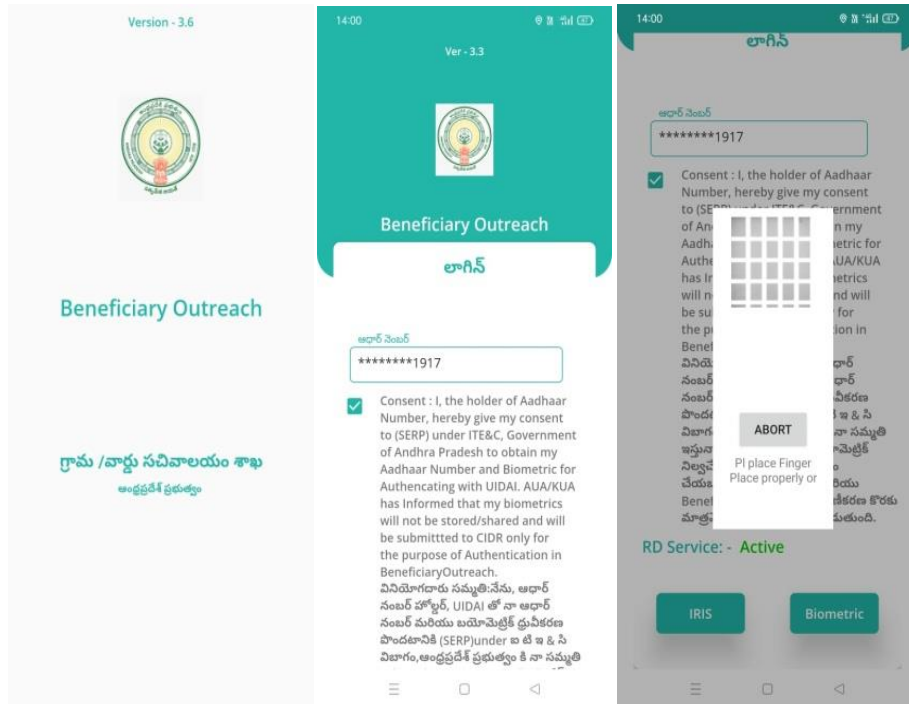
Version - 3.6

Beneficiary Outreach

గ్రామ /వార్డు సచివాలయం శాఖ

ఆంధ్రప్రదేశ్ ప్రభుత్వం

14:00

Ver - 3.3

Beneficiary Outreach

లాగిన్

ఆధార్ నెంబర్

********1917

Consent : I, the holder of Aadhaar Number, hereby give my consent to (SERP) under ITE&C, Government of Andhra Pradesh to obtain my Aadhaar Number and Biometric for Authencating with UIDAI. AUA/KUA has Informed that my biometrics will not be stored/shared and will be submittted to CIDR only for the purpose of Authentication in BeneficiaryOutreach. వినియోగదారు సమ్మతి:నేను, ఆధార్ నంబర్ హోల్డర్, UIDAI తో నా ఆధార్ నంబర్ మరియు బయోమెట్రిక్ ధ్రువీకరణ పొందటానికి (SERP)under ఐ టి ఇ & సి విభాగం,ఆంధ్రప్రదేశ్ ప్రభుత్వం కి నా సమ్మతి

14:00

లాగిన్

ఆధార్ నెంబర్

********1917

Consent : I, the holder of Aadhaar Number, hereby give my consent to (SERP) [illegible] Government of An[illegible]n my Aadh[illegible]metric for Authe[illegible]AUA/KUA has I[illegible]metrics will n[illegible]nd will be su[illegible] for the p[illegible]ion in Benef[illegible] విని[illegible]ధార్ నంబర్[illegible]ధార్ నంబర్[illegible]వీకరణ పొంద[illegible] ఇ & సి విభాగ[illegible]నా సమ్మతి ఇస్తు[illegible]మెట్రిక్ నిల్వ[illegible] చేయ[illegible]రియు Benef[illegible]కరణ కొరకు మాత్ర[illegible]తుంది.

ABORT

Pl place Finger Place properly or

RD Service: - Active

IRIS

Biometric